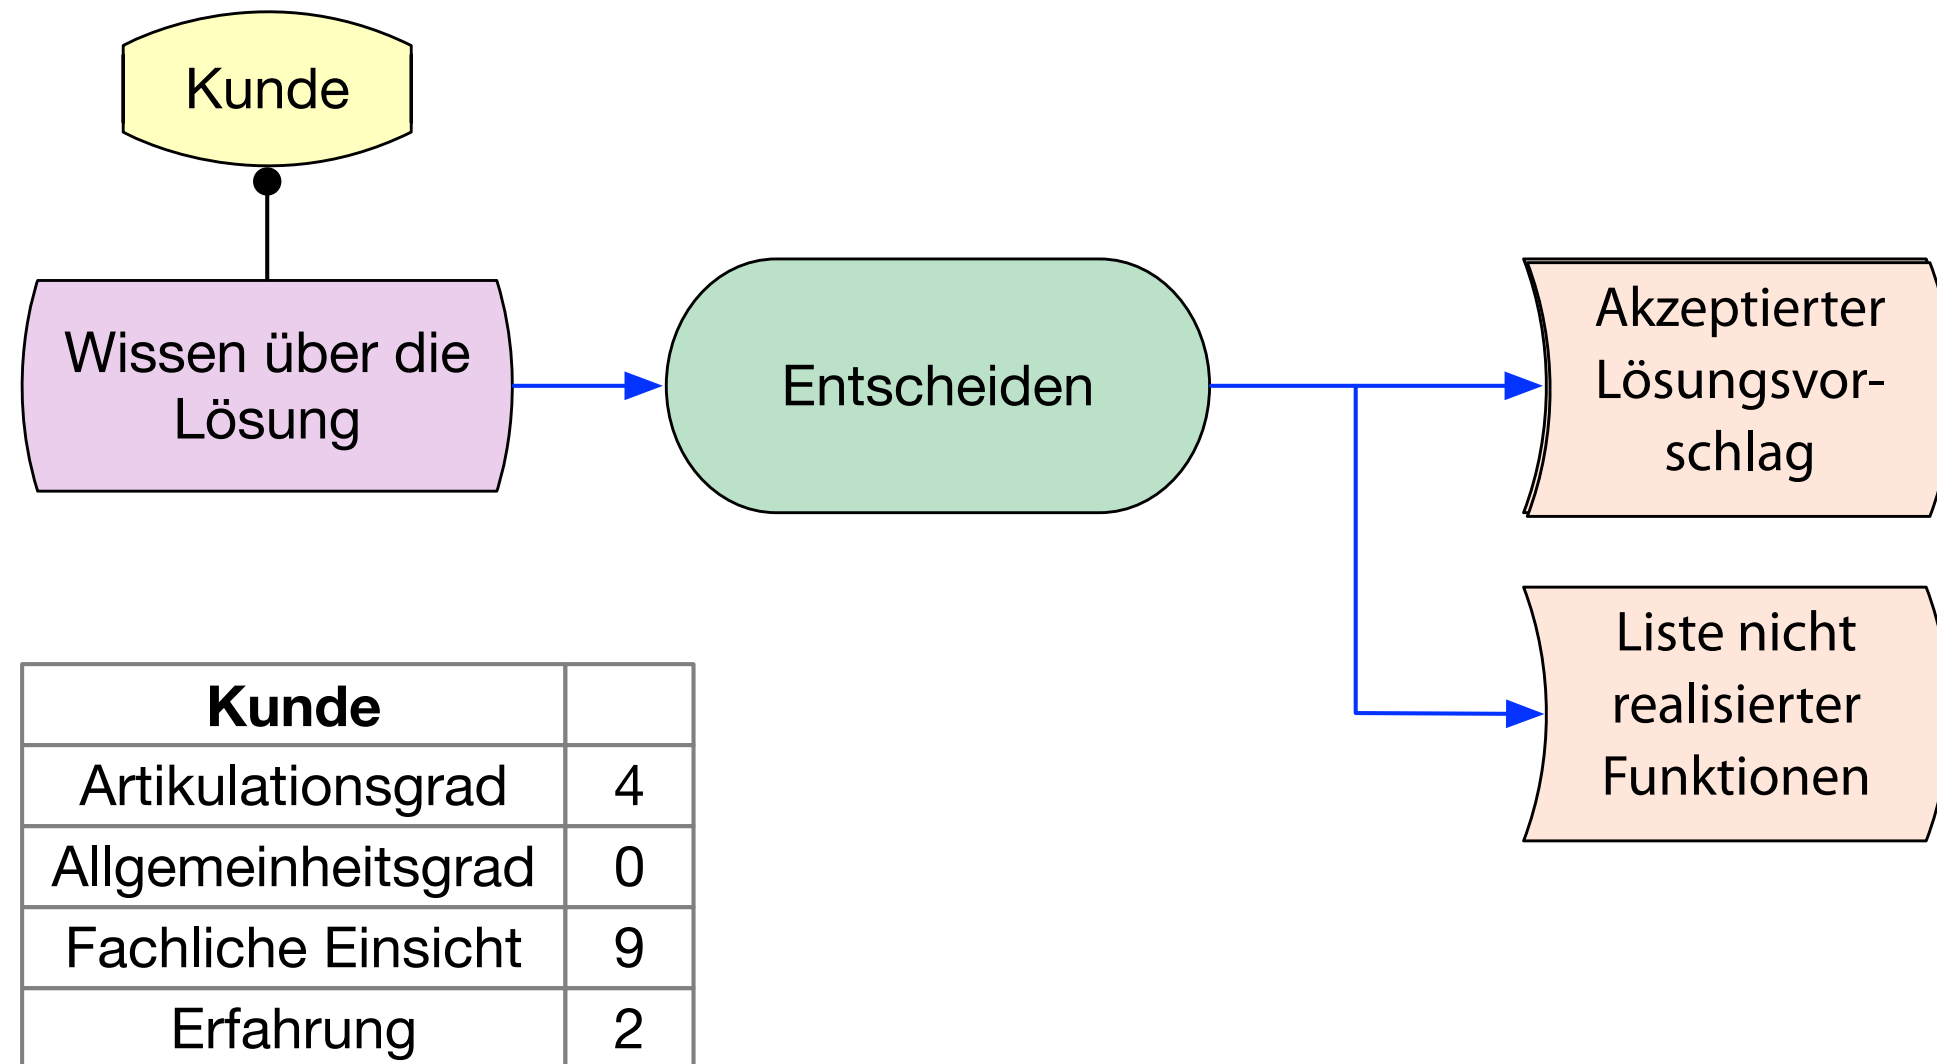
Kunde

Wissen über die Lösung

Entscheiden

Akzeptierter Lösungsvorschlag

Liste nicht realisierter Funktionen

| Kunde | |
|---|---|
| Artikulationsgrad | 4 |
| Allgemeinheitsgrad | 0 |
| Fachliche Einsicht | 9 |
| Erfahrung | 2 |